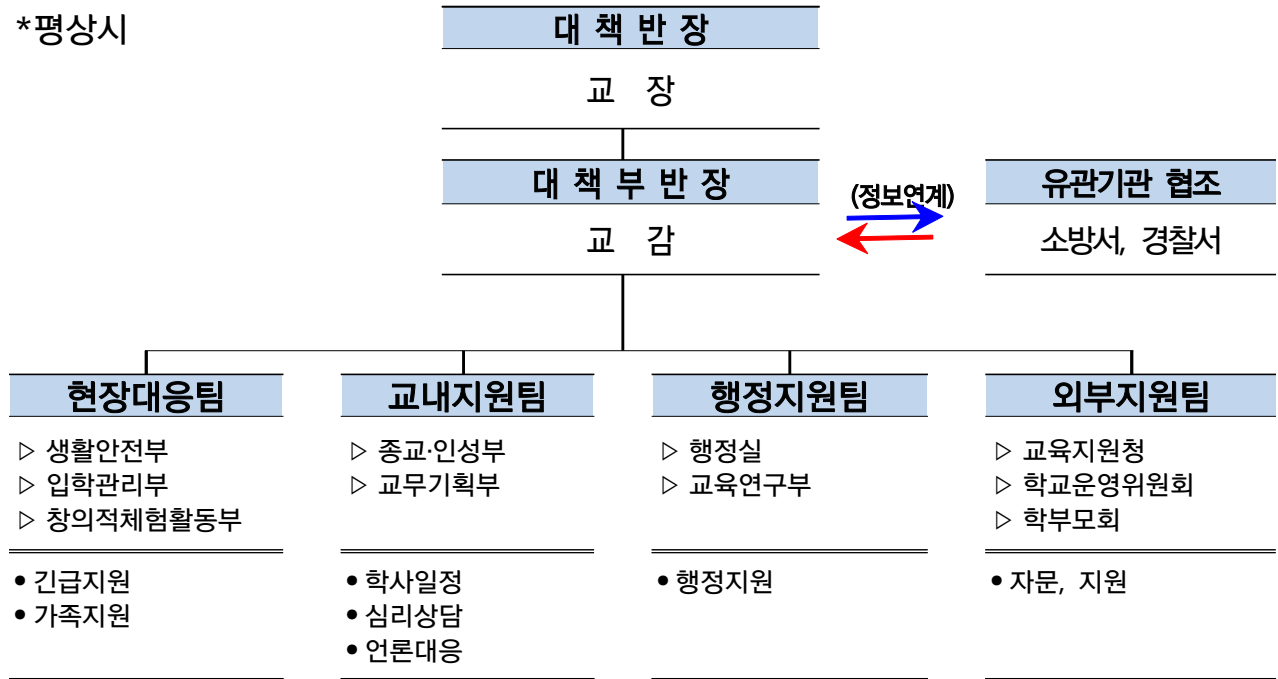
*평상시

대 책 반 장

교 장

대 책 부 반 장

교 감

(정보연계)

유관기관 협조

소방서, 경찰서

현장대응팀

▷ 생활안전부
▷ 입학관리부
▷ 창의적체험활동부

• 긴급지원
• 가족지원

교내지원팀

▷ 종교·인성부
▷ 교무기획부

• 학사일정
• 심리상담
• 언론대응

행정지원팀

▷ 행정실
▷ 교육연구부

• 행정지원

외부지원팀

▷ 교육지원청
▷ 학교운영위원회
▷ 학부모회

• 자문, 지원